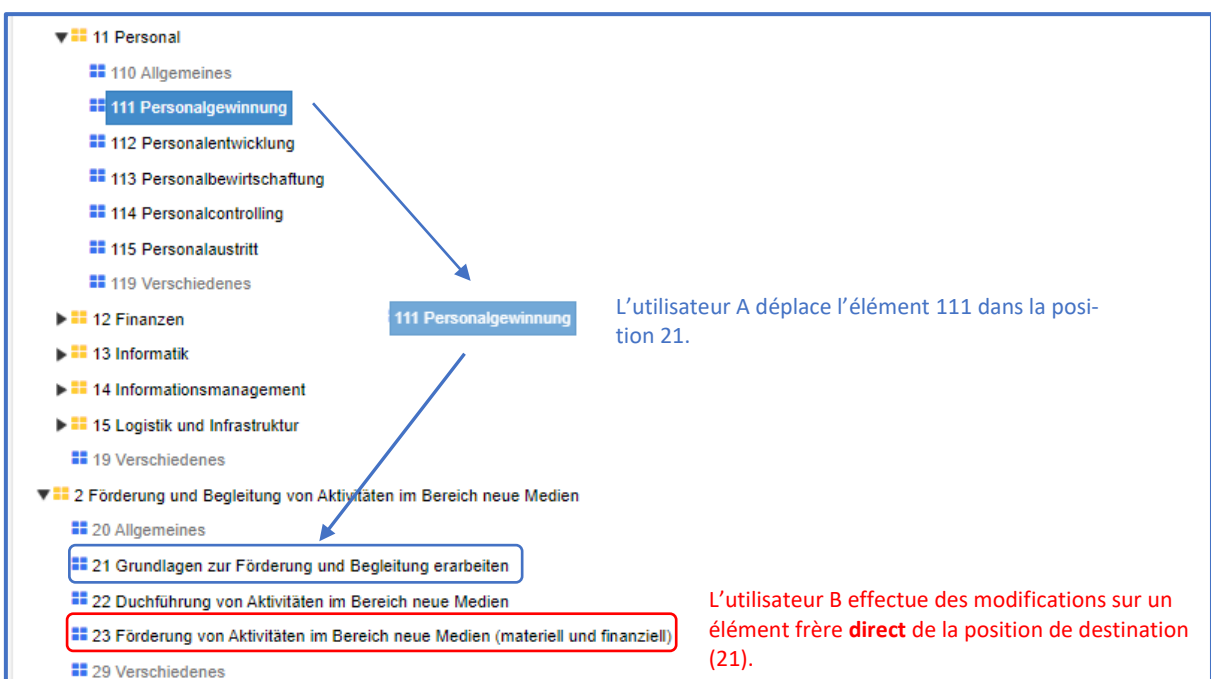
11 Personal

110 Allgemeines

111 Personalgewinnung

112 Personalentwicklung

113 Personalbewirtschaftung

114 Personalcontrolling

115 Personalaustritt

119 Verschiedenes

111 Personalgewinnung

L'utilisateur A déplace l'élément 111 dans la position 21.

12 Finanzen

13 Informatik

14 Informationsmanagement

15 Logistik und Infrastruktur

19 Verschiedenes

2 Förderung und Begleitung von Aktivitäten im Bereich neue Medien

20 Allgemeines

21 Grundlagen zur Förderung und Begleitung erarbeiten

22 Duchführung von Aktivitäten im Bereich neue Medien

23 Förderung von Aktivitäten im Bereich neue Medien (materiell und finanziell)

L'utilisateur B effectue des modifications sur un élément frère **direct** de la position de destination (21).

29 Verschiedenes